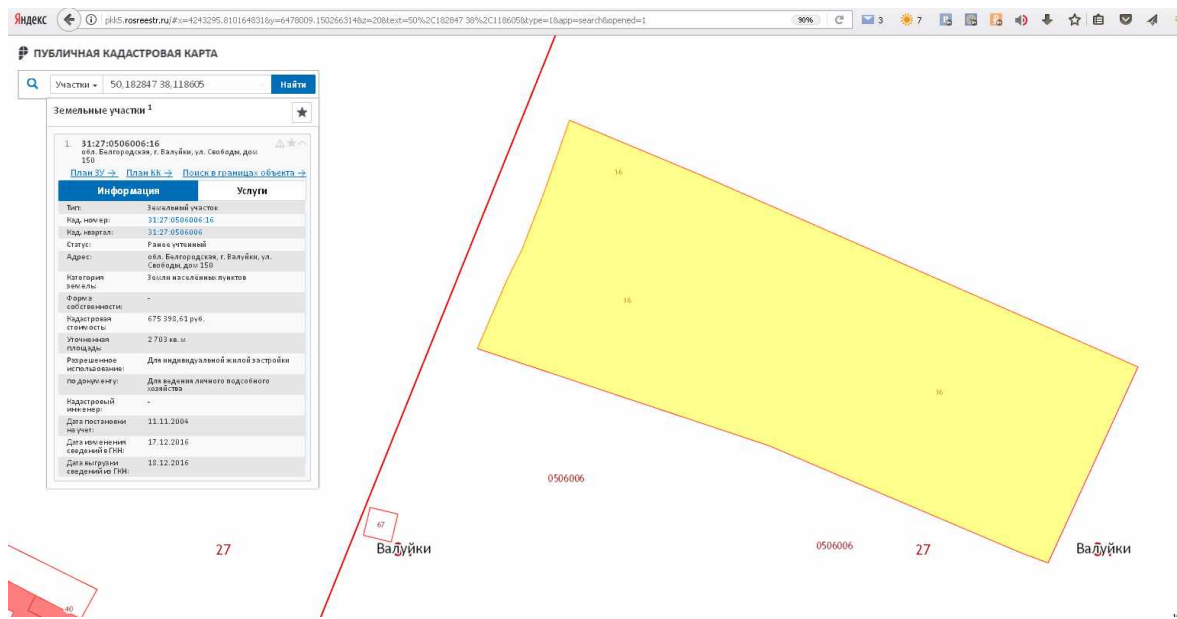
Яндекс pkk5.rosreestr.ru/#x=4243295.810164831&y=6478009.150266314&z=20&text=50%2C182847 38%2C118605&type=1&app=search&opened=1

90% 3 7

ПУБЛИЧНАЯ КАДАСТРОВАЯ КАРТА

Участки 50,182847 38,118605 Найти

Земельные участки 1

1 31:27:0506006:16
обл. Белгородская, г. Валуйки, ул. Свободы, дом 150

План ЗУ → План КК → Поиск в границах объекта →

Информация Услуги

| | |
|---|---|
| Тип: | Земельный участок |
| Кад. номер: | 31:27:0506006:16 |
| Кад. квартал: | 31:27:0506006 |
| Статус: | Ранее учтенный |
| Адрес: | обл. Белгородская, г. Валуйки, ул. Свободы, дом 150 |
| Категория земель: | Земли населенных пунктов |
| Форма собственности: | - |
| Кадастровая стоимость: | 675 398,61 руб. |
| Уточненная площадь: | 2 703 кв. м |
| Разрешенное использование: | Для индивидуальной жилой застройки |
| по документу: | Для ведения личного подсобного хозяйства |
| Кадастровый инженер: | - |
| Дата постановки на учет: | 11.11.2004 |
| Дата изменения сведений в ГКН: | 17.12.2016 |
| Дата выгрузки сведений из ГКН: | 18.12.2016 |

16
16
16
0506006
67
27
Валуйки
0506006
27
Валуйки
40